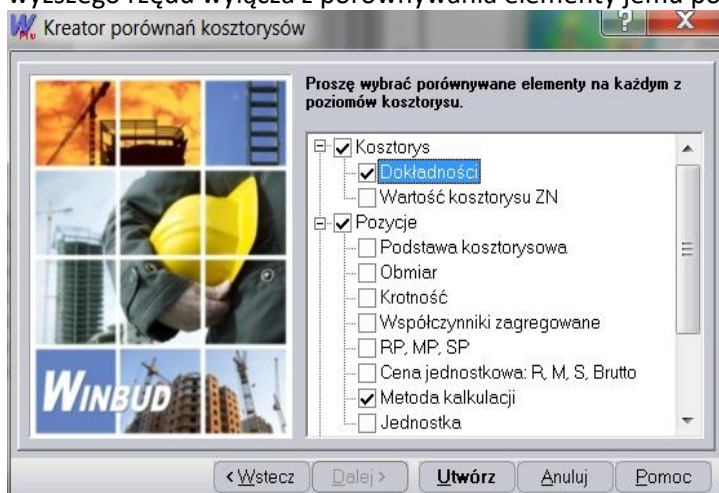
wyższego rzędu wyłącza z porównywania elementy jemu po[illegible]

Kreator porównań kosztorysów

Proszę wybrać porównywane elementy na każdym z poziomów kosztorysu.

Kosztorys
Dokładności
Wartość kosztorysu ZN
Pozycje
Podstawa kosztorysowa
Obmiar
Krotność
Współczynniki zagregowane
RP, MP, SP
Cena jednostkowa: R, M, S, Brutto
Metoda kalkulacji
Jednostka

WINBUD

< Wstecz
Dalej >
Utwórz
Anuluj
Pomoc